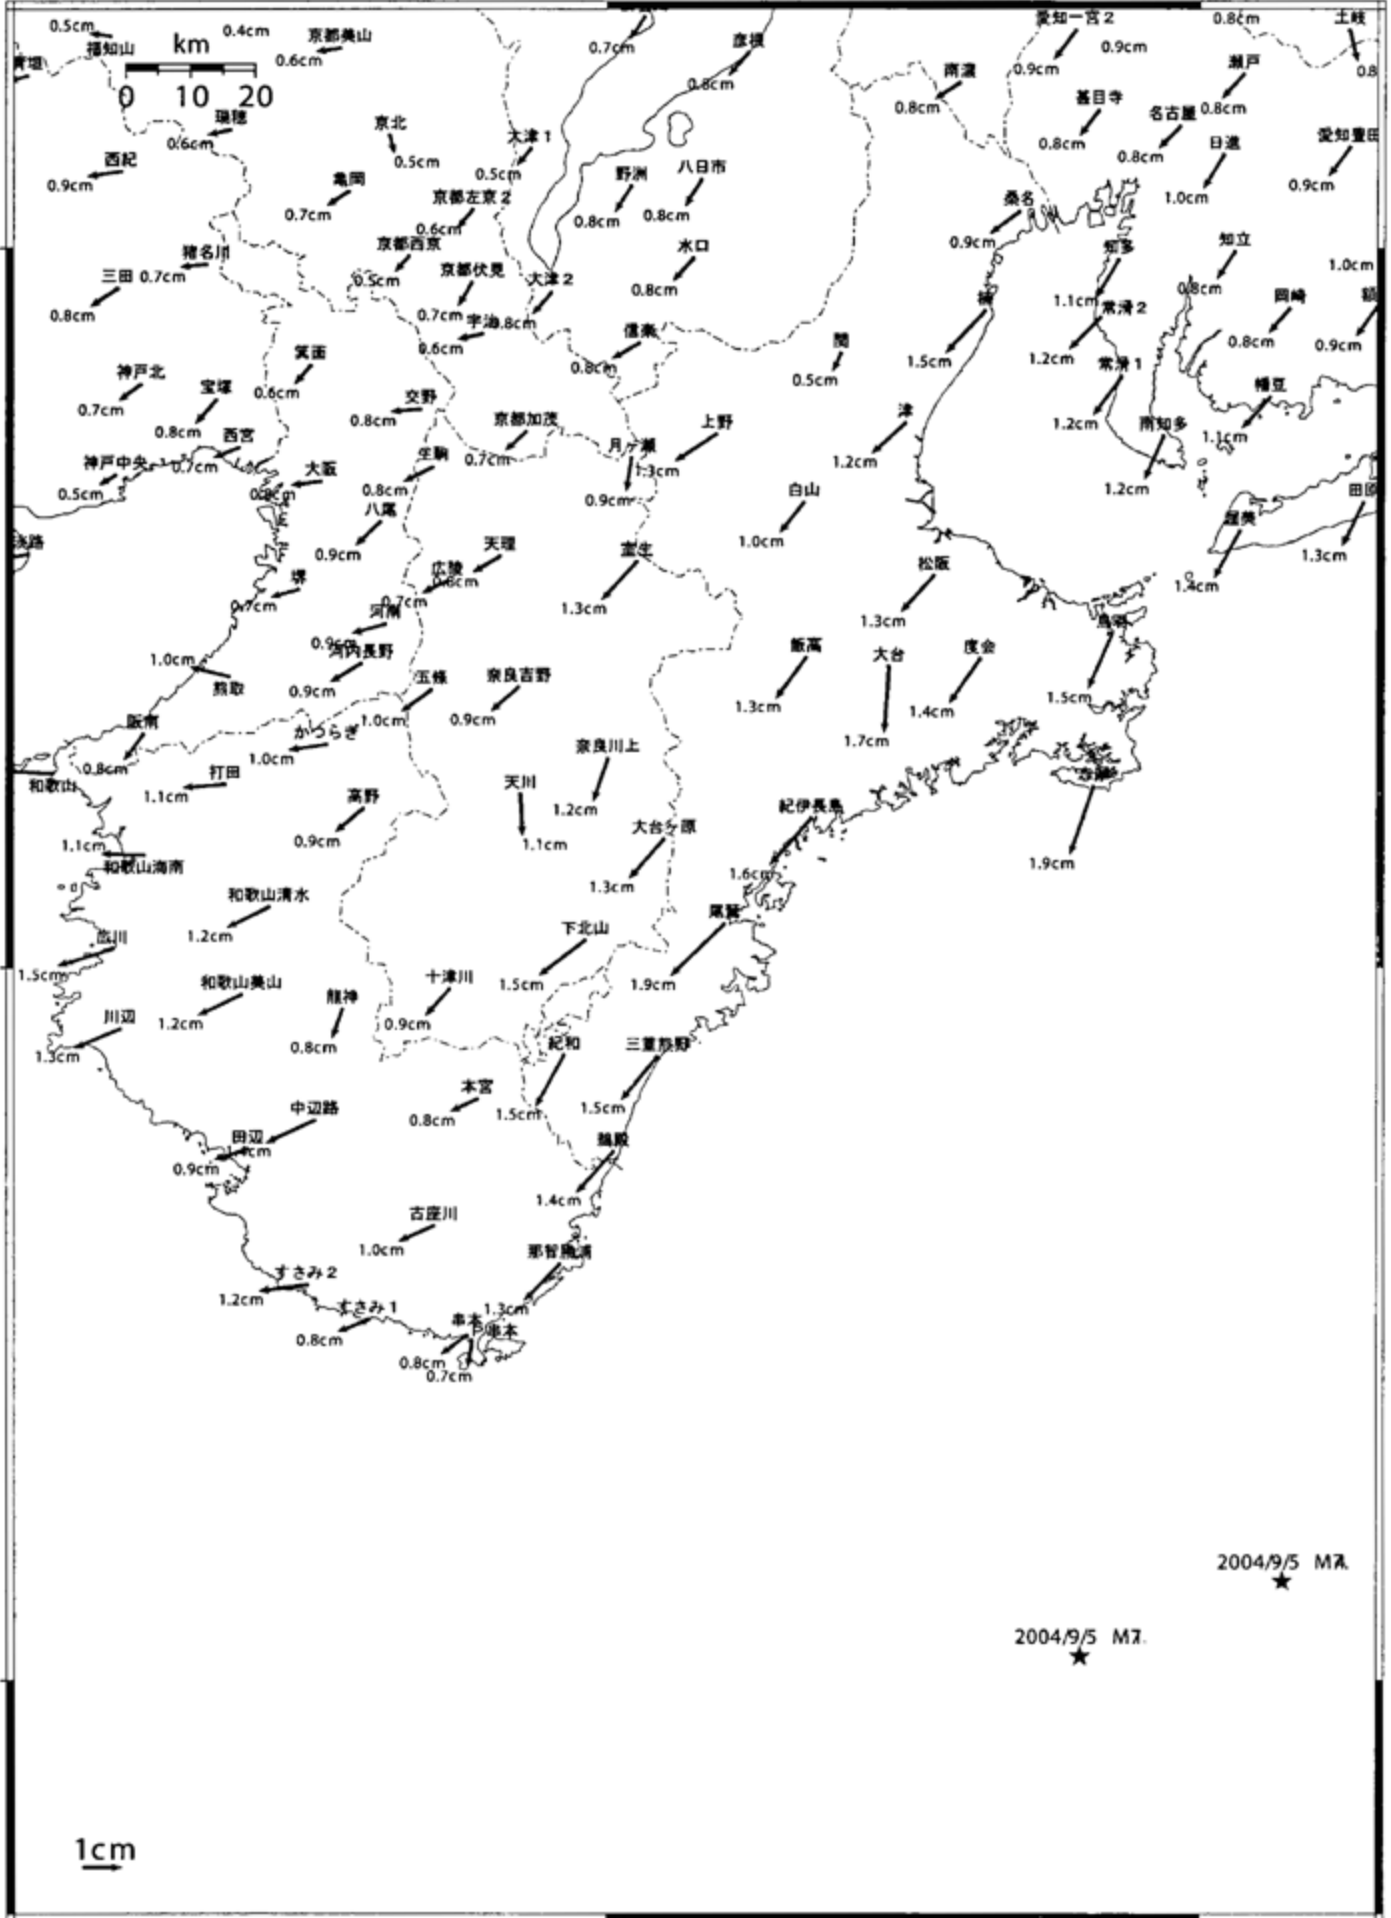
0.5cm
福知山
0.4cm
京都美山
0.6cm
km
0 10 20
瑞穂
0.6cm
西紀
0.9cm
京北
0.5cm
亀岡
0.7cm
大津１
0.5cm
0.7cm
彦根
0.8cm
野洲
0.8cm
八日市
0.8cm
京都左京２
0.6cm
京都西京
0.5cm
京都伏見
0.7cm
大津２
0.8cm
宇治
0.6cm
水口
0.8cm
猪名川
三田 0.7cm
0.8cm
箕面
0.6cm
神戸北
0.7cm
宝塚
0.8cm
西宮
0.7cm
神戸中央
0.5cm
大阪
0.6cm
交野
0.8cm
京都加茂
0.7cm
信楽
0.8cm
月ヶ瀬
1.3cm
0.9cm
上野
生駒
0.8cm
八尾
0.9cm
淡路
天理
広陵
0.6cm
0.7cm
堺
0.7cm
河南
0.9cm
河内長野
0.9cm
1.0cm
熊取
室生
1.3cm
五條
1.0cm
奈良吉野
0.9cm
かつらぎ
1.0cm
阪南
0.8cm
和歌山
打田
1.1cm
高野
0.9cm
奈良川上
1.2cm
天川
1.1cm
大台ケ原
1.3cm
1.1cm
和歌山海南
和歌山清水
1.2cm
広川
1.5cm
和歌山美山
1.2cm
龍神
0.8cm
十津川
0.9cm
下北山
1.5cm
尾鷲
1.9cm
川辺
1.3cm
紀和
1.5cm
三重熊野
1.5cm
本宮
0.8cm
中辺路
田辺
1.1cm
0.9cm
鵜殿
1.4cm
古座川
1.0cm
那智勝浦
1.3cm
すさみ２
1.2cm
すさみ１
0.8cm
串本
串本
0.8cm
0.7cm
関
0.5cm
白山
1.0cm
津
1.2cm
松阪
1.3cm
飯高
1.3cm
大台
1.7cm
度会
1.4cm
紀伊長島
1.6cm
鳥羽
1.5cm
志摩
1.9cm
南濃
0.8cm
愛知一宮２
0.9cm
0.9cm
甚目寺
0.8cm
名古屋
0.8cm
瀬戸
0.8cm
0.8cm
土岐
0.8
日進
1.0cm
愛知豊田
0.9cm
桑名
0.9cm
楠
1.5cm
知多
1.1cm
常滑２
1.2cm
常滑１
1.2cm
知立
0.8cm
岡崎
0.8cm
1.0cm
0.9cm
幡豆
1.1cm
南知多
1.2cm
田原
1.3cm
渥美
1.4cm
2004/9/5 M7.
2004/9/5 M7.
1cm